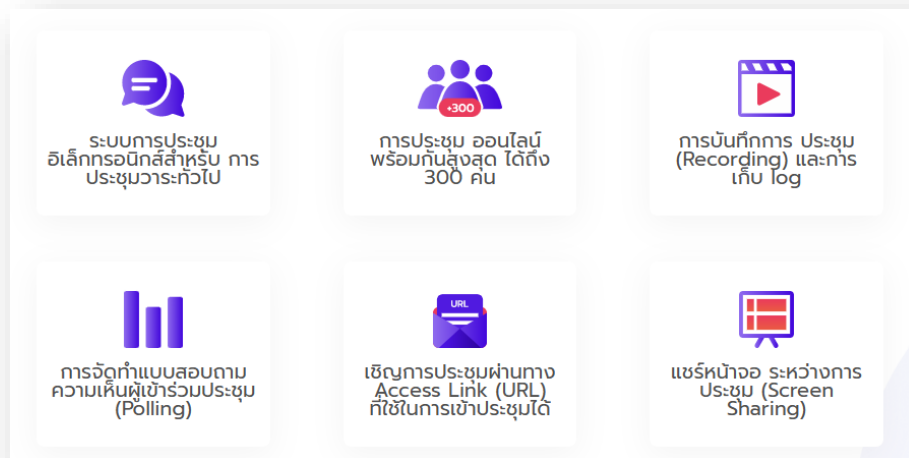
ระบบการประชุมอิเล็กทรอนิกส์สำหรับ การประชุมวาระทั่วไป

+300

การประชุม ออนไลน์ พร้อมกันสูงสุด ได้ถึง 300 คน

การบันทึกการ ประชุม (Recording) และการเก็บ log

การจัดทำแบบสอบถามความเห็นผู้เข้าร่วมประชุม (Polling)

URL

เชิญการประชุมผ่านทาง Access Link (URL) ที่ใช้ในการเข้าประชุมได้

แชร์หน้าจอ ระหว่างการประชุม (Screen Sharing)